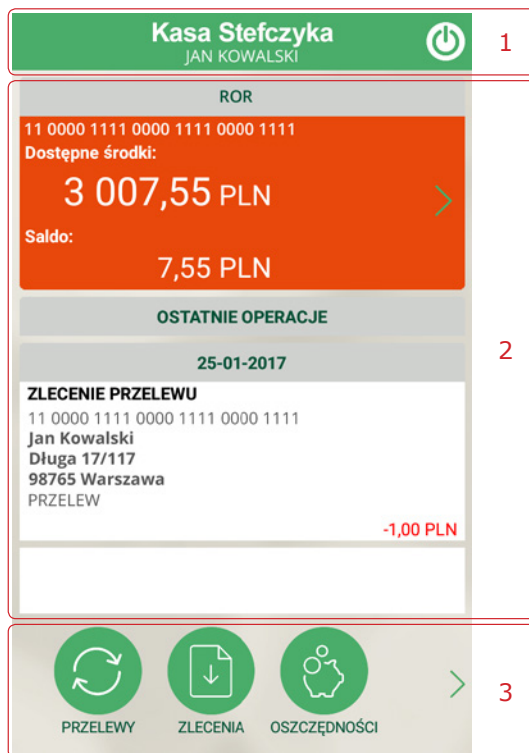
Kasa Stefczyka
JAN KOWALSKI

1

ROR

11 0000 1111 0000 1111 0000 1111
Dostępne środki:
3 007,55 PLN
Saldo:
7,55 PLN

OSTATNIE OPERACJE

25-01-2017

ZLECENIE PRZELEWU
11 0000 1111 0000 1111 0000 1111
Jan Kowalski
Długa 17/117
98765 Warszawa
PRZELEW
-1,00 PLN

2

PRZELEWY
ZLECENIA
OSZCZĘDNOŚCI

3